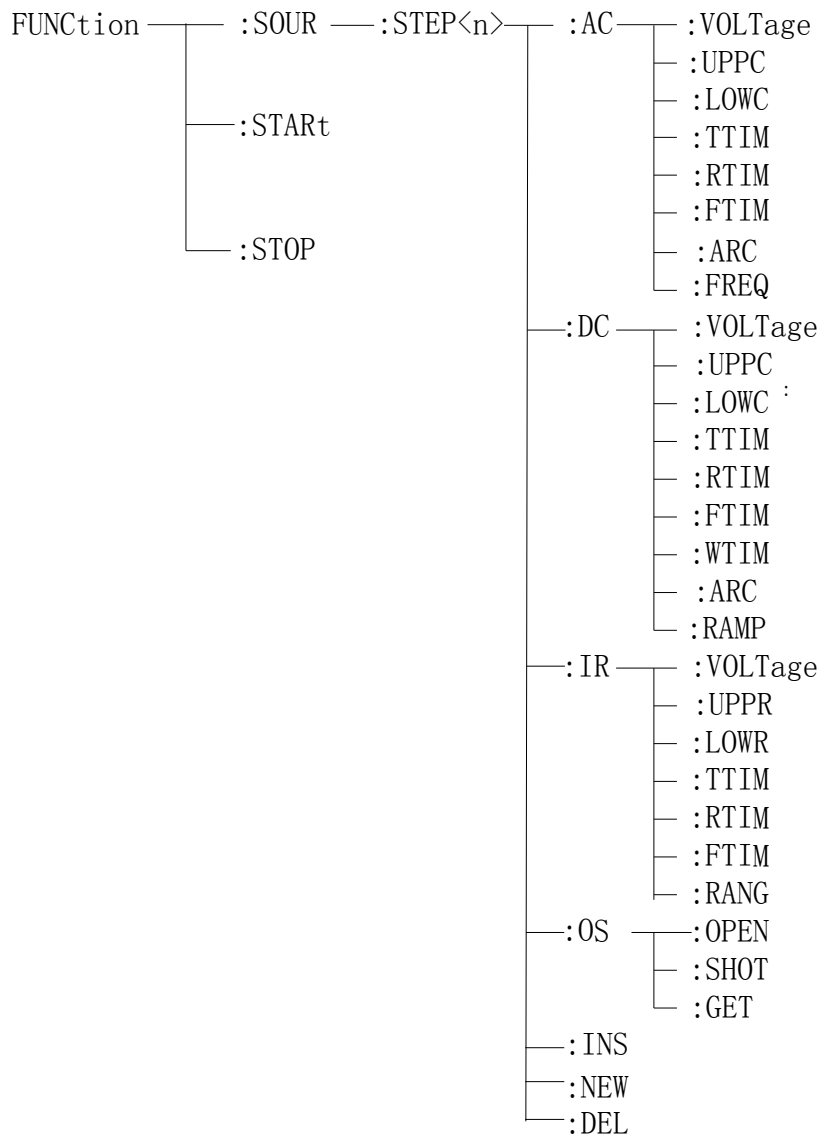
FUNCtion :SOUR :STEP<n> :AC :VOLTage
:UPPC
:LOWC
:TTIM
:RTIM
:FTIM
:ARC
:FREQ
:STARt
:STOP
:DC :VOLTage
:UPPC
:LOWC :
:TTIM
:RTIM
:FTIM
:WTIM
:ARC
:RAMP
:IR :VOLTage
:UPPR
:LOWR
:TTIM
:RTIM
:FTIM
:RANG
:OS :OPEN
:SHOT
:GET
:INS
:NEW
:DEL